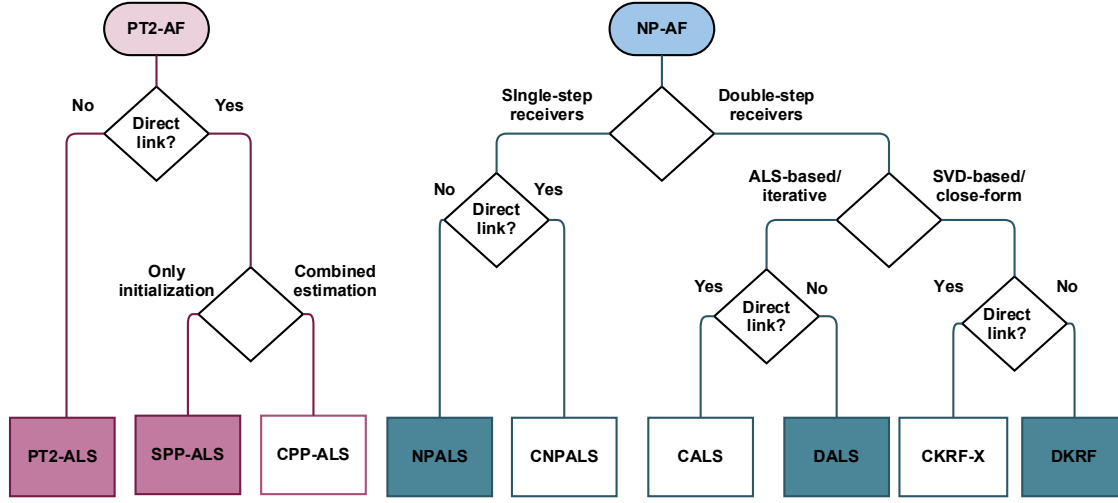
PT2-AF

No

Direct link?

Yes

Only initialization

Combined estimation

PT2-ALS

SPP-ALS

CPP-ALS

NP-AF

SIngle-step receivers

Double-step receivers

No

Direct link?

Yes

ALS-based/ iterative

SVD-based/ close-form

Yes

Direct link?

No

Yes

Direct link?

No

NPALS

CNPALS

CALS

DALS

CKRF-X

DKRF